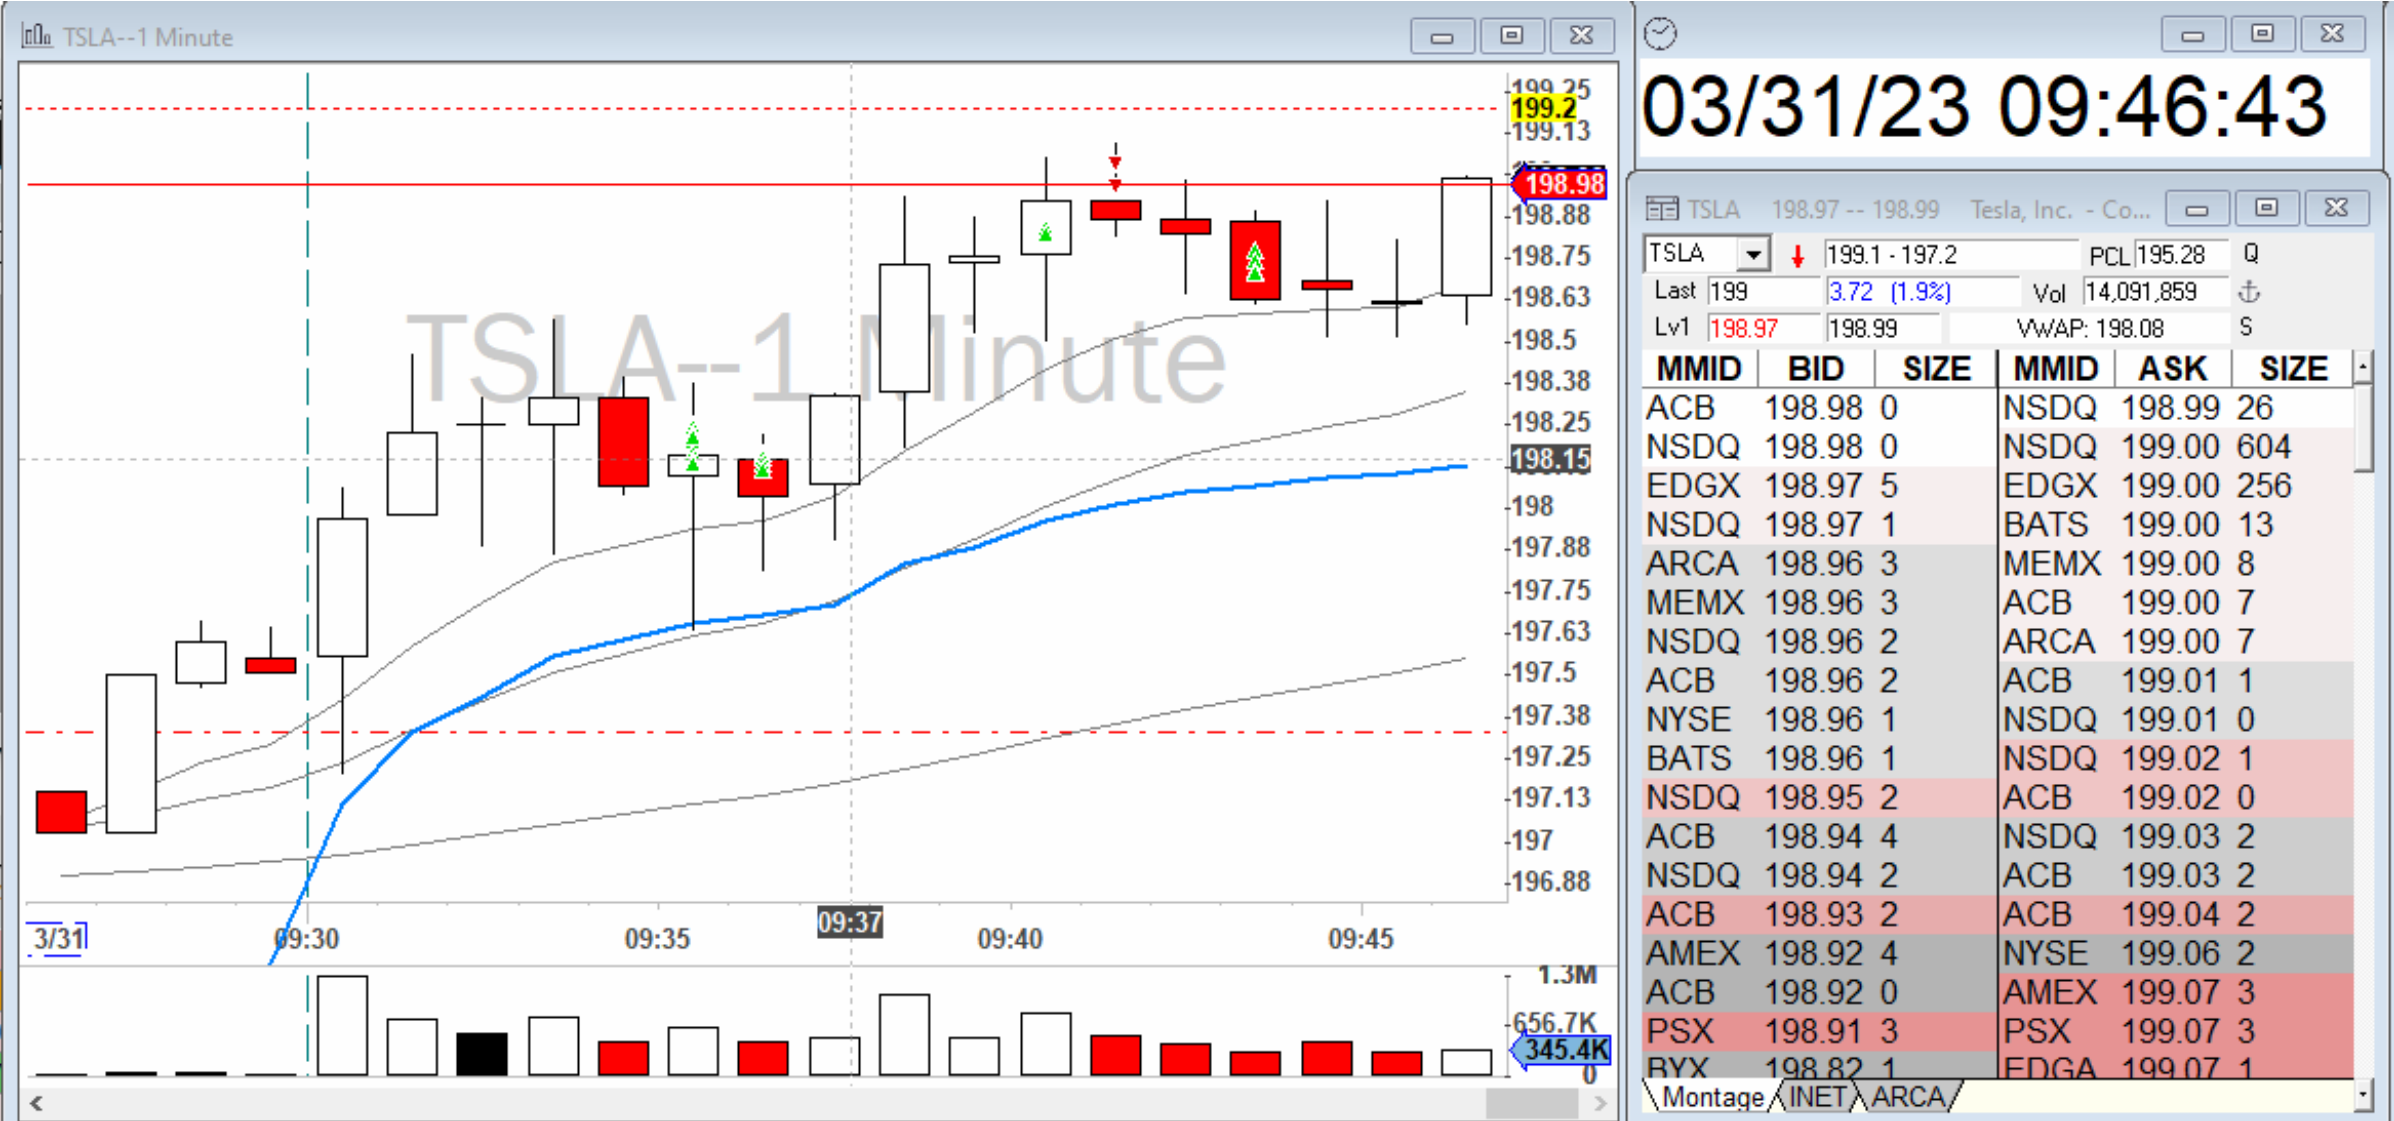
TSLA--1 Minute

TSLA--1 Minute

199.25
199.2
199.13
198.98
198.88
198.75
198.63
198.5
198.38
198.25
198.15
198
197.88
197.75
197.63
197.5
197.38
197.25
197.13
197
196.88

3/31
09:30
09:35
09:37
09:40
09:45

1.3M
656.7K
345.4K
0

03/31/23 09:46:43

TSLA 198.97 -- 198.99 Tesla, Inc. - Co...

TSLA 199.1 - 197.2 PCL 195.28 Q
Last 199 3.72 (1.9%) Vol 14,091,859
Lv1 198.97 198.99 VWAP: 198.08 S

| MMID | BID | SIZE | MMID | ASK | SIZE |
|---|---|---|---|---|---|
| ACB | 198.98 | 0 | NSDQ | 198.99 | 26 |
| NSDQ | 198.98 | 0 | NSDQ | 199.00 | 604 |
| EDGX | 198.97 | 5 | EDGX | 199.00 | 256 |
| NSDQ | 198.97 | 1 | BATS | 199.00 | 13 |
| ARCA | 198.96 | 3 | MEMX | 199.00 | 8 |
| MEMX | 198.96 | 3 | ACB | 199.00 | 7 |
| NSDQ | 198.96 | 2 | ARCA | 199.00 | 7 |
| ACB | 198.96 | 2 | ACB | 199.01 | 1 |
| NYSE | 198.96 | 1 | NSDQ | 199.01 | 0 |
| BATS | 198.96 | 1 | NSDQ | 199.02 | 1 |
| NSDQ | 198.95 | 2 | ACB | 199.02 | 0 |
| ACB | 198.94 | 4 | NSDQ | 199.03 | 2 |
| NSDQ | 198.94 | 2 | ACB | 199.03 | 2 |
| ACB | 198.93 | 2 | ACB | 199.04 | 2 |
| AMEX | 198.92 | 4 | NYSE | 199.06 | 2 |
| ACB | 198.92 | 0 | AMEX | 199.07 | 3 |
| PSX | 198.91 | 3 | PSX | 199.07 | 3 |
| BYX | 198.82 | 1 | EDGA | 199.07 | 1 |

Montage INET ARCA